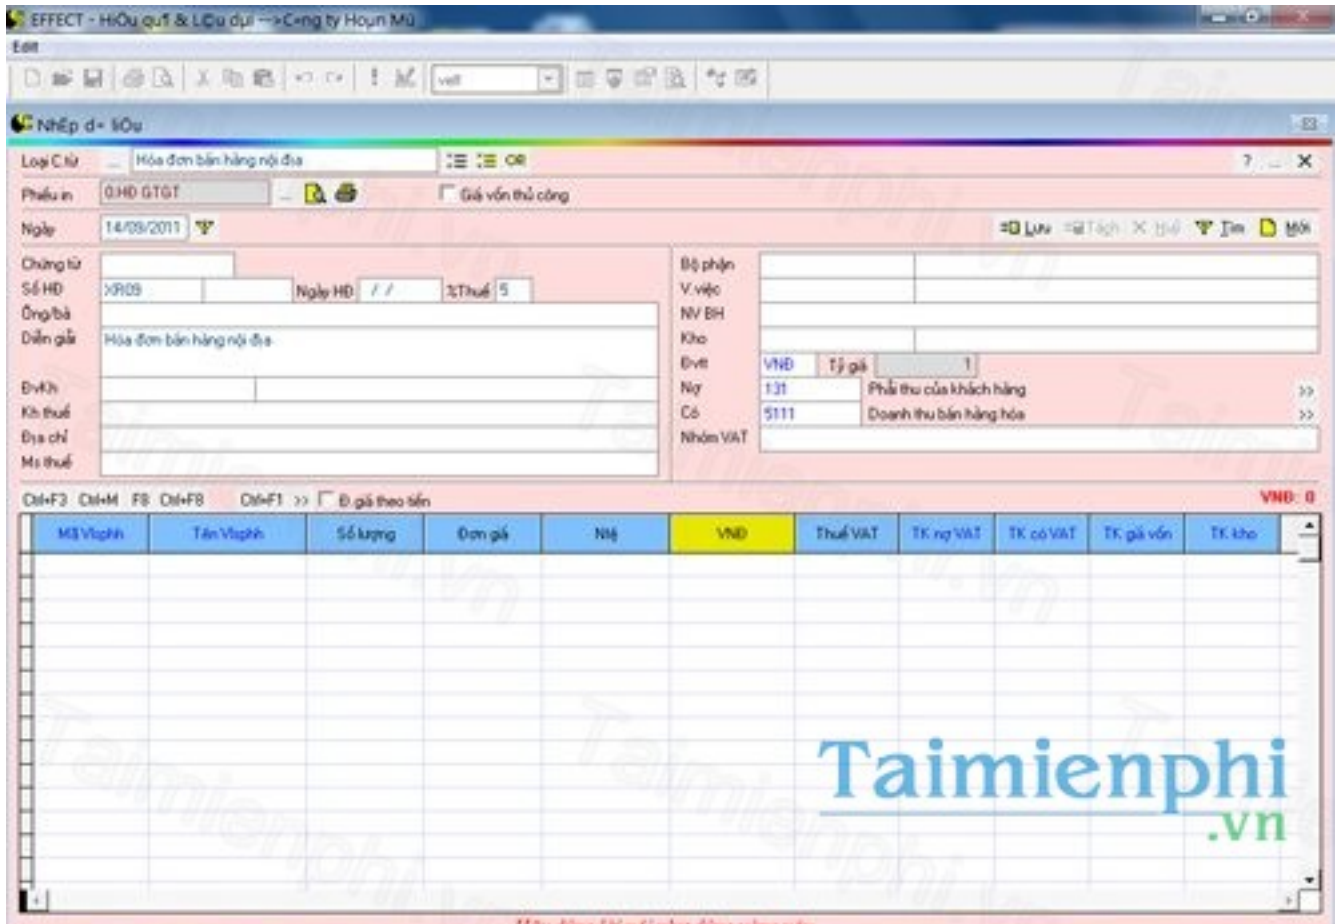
EFFECT - HiÖu qu¶ & LÞu dµi -->C«ng ty Hoµn Mü

Edit

vell

NhËp d÷ liÖu

Loại C.từ ... Hóa đơn bán hàng nội địa OR

Phiếu in 0.HD GTGT

Giá vốn thủ công

Ngày 14/09/2011

Lưu Tách Huỷ Tìm Mới

Chứng từ

Số HĐ XR09 Ngày HĐ / / %Thuế 5

Ông/bà

Diễn giải Hóa đơn bán hàng nội địa

ĐvKh

Kh thuế

Địa chỉ

Ms thuế

Bộ phận

V.việc

NV BH

Kho

Đvtt VNĐ Tỷ giá 1

Nợ 131 Phải thu của khách hàng >>

Có 5111 Doanh thu bán hàng hóa >>

Nhóm VAT

Ctrl+F3 Ctrl+M F8 Ctrl+F8 Ctrl+F1 >> Đ giá theo tiền

VNĐ: 0

| Mã Vtsphh | Tên Vtsphh | Số lượng | Đơn giá | Ntệ | VNĐ | Thuế VAT | TK nợ VAT | TK có VAT | TK giá vốn | TK kho |
|---|---|---|---|---|---|---|---|---|---|---|

Taimienphi .vn

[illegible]